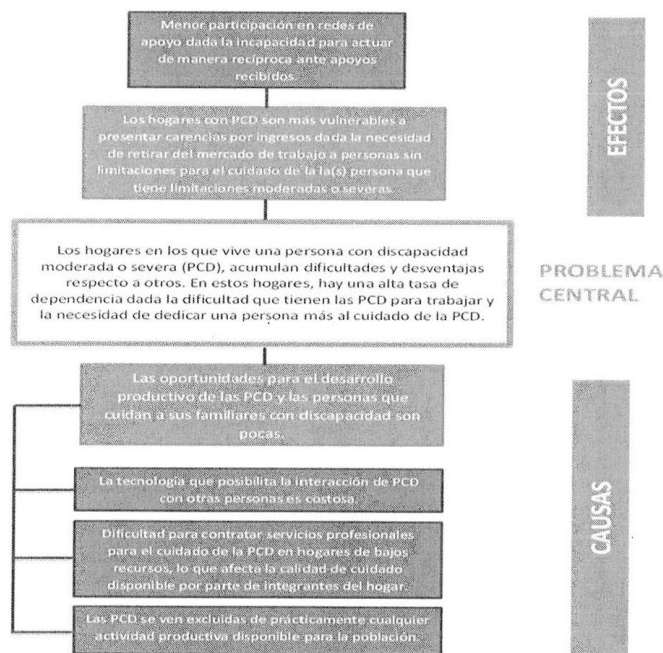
Menor participación en redes de apoyo dada la incapacidad para actuar de manera recíproca ante apoyos recibidos.

Los hogares con PCD son más vulnerables a presentar carencias por ingresos dada la necesidad de retirar del mercado de trabajo a personas sin limitaciones para el cuidado de la la(s) persona que tiene limitaciones moderadas o severas.

EFECTOS

Los hogares en los que vive una persona con discapacidad moderada o severa (PCD), acumulan dificultades y desventajas respecto a otros. En estos hogares, hay una alta tasa de dependencia dada la dificultad que tienen las PCD para trabajar y la necesidad de dedicar una persona más al cuidado de la PCD.

PROBLEMA CENTRAL

Las oportunidades para el desarrollo productivo de las PCD y las personas que cuidan a sus familiares con discapacidad son pocas.

La tecnología que posibilita la interacción de PCD con otras personas es costosa.

Dificultad para contratar servicios profesionales para el cuidado de la PCD en hogares de bajos recursos, lo que afecta la calidad de cuidado disponible por parte de integrantes del hogar.

Las PCD se ven excluidas de prácticamente cualquier actividad productiva disponible para la población.

CAUSAS